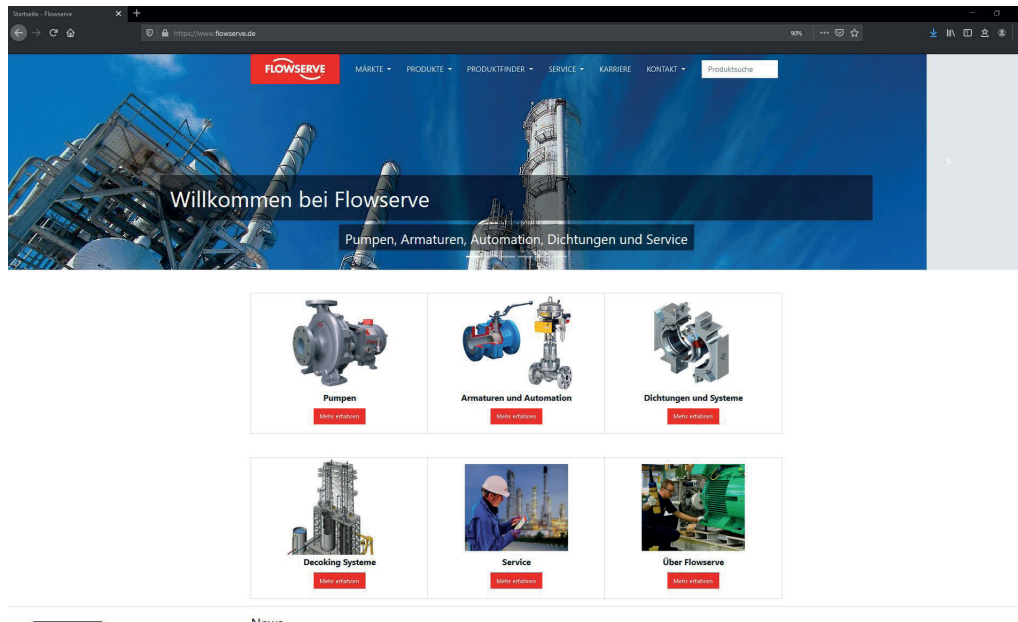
Startseite - Flowserve

https://www.flowserve.de

90%

FLOWSERVE

MÄRKTE PRODUKTE PRODUKTFINDER SERVICE KARRIERE KONTAKT

Produktsuche

Willkommen bei Flowserve

Pumpen, Armaturen, Automation, Dichtungen und Service

Pumpen

Mehr erfahren

Armaturen und Automation

Mehr erfahren

Dichtungen und Systeme

Mehr erfahren

Decoking Systeme

Mehr erfahren

Service

Mehr erfahren

Über Flowserve

Mehr erfahren

News